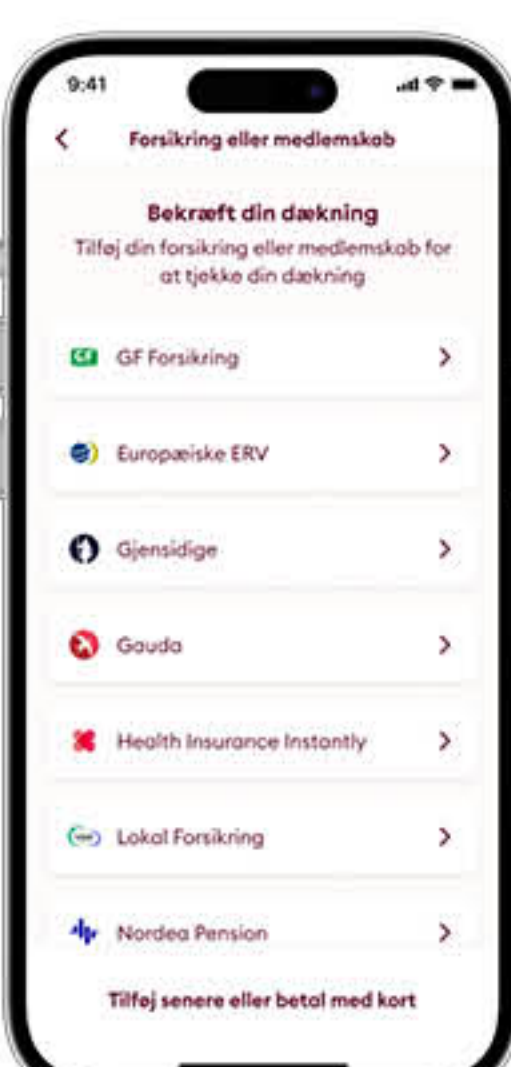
9:41

Forsikring eller medlemskab

Bekræft din dækning

Tilføj din forsikring eller medlemskab for at tjekke din dækning

GF GF Forsikring

Europæiske ERV

Gjensidige

Gouda

Health Insurance Instantly

Lokal Forsikring

Nordea Pension

Tilføj senere eller betal med kort